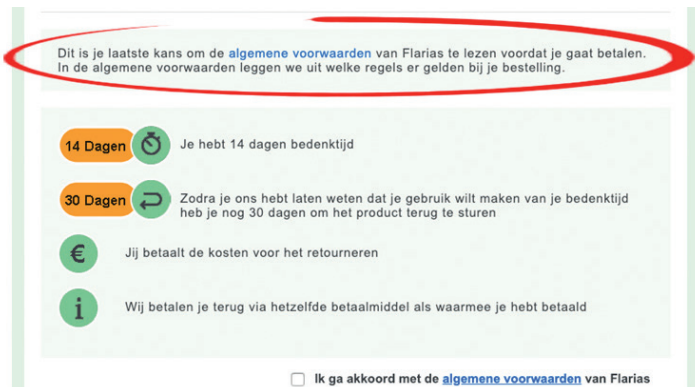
Dit is je laatste kans om de algemene voorwaarden van Flarias te lezen voordat je gaat betalen. In de algemene voorwaarden leggen we uit welke regels er gelden bij je bestelling.

14 Dagen Je hebt 14 dagen bedenktijd

30 Dagen Zodra je ons hebt laten weten dat je gebruik wilt maken van je bedenktijd heb je nog 30 dagen om het product terug te sturen

€ Jij betaalt de kosten voor het retourneren

i Wij betalen je terug via hetzelfde betaalmiddel als waarmee je hebt betaald

Ik ga akkoord met de algemene voorwaarden van Flarias